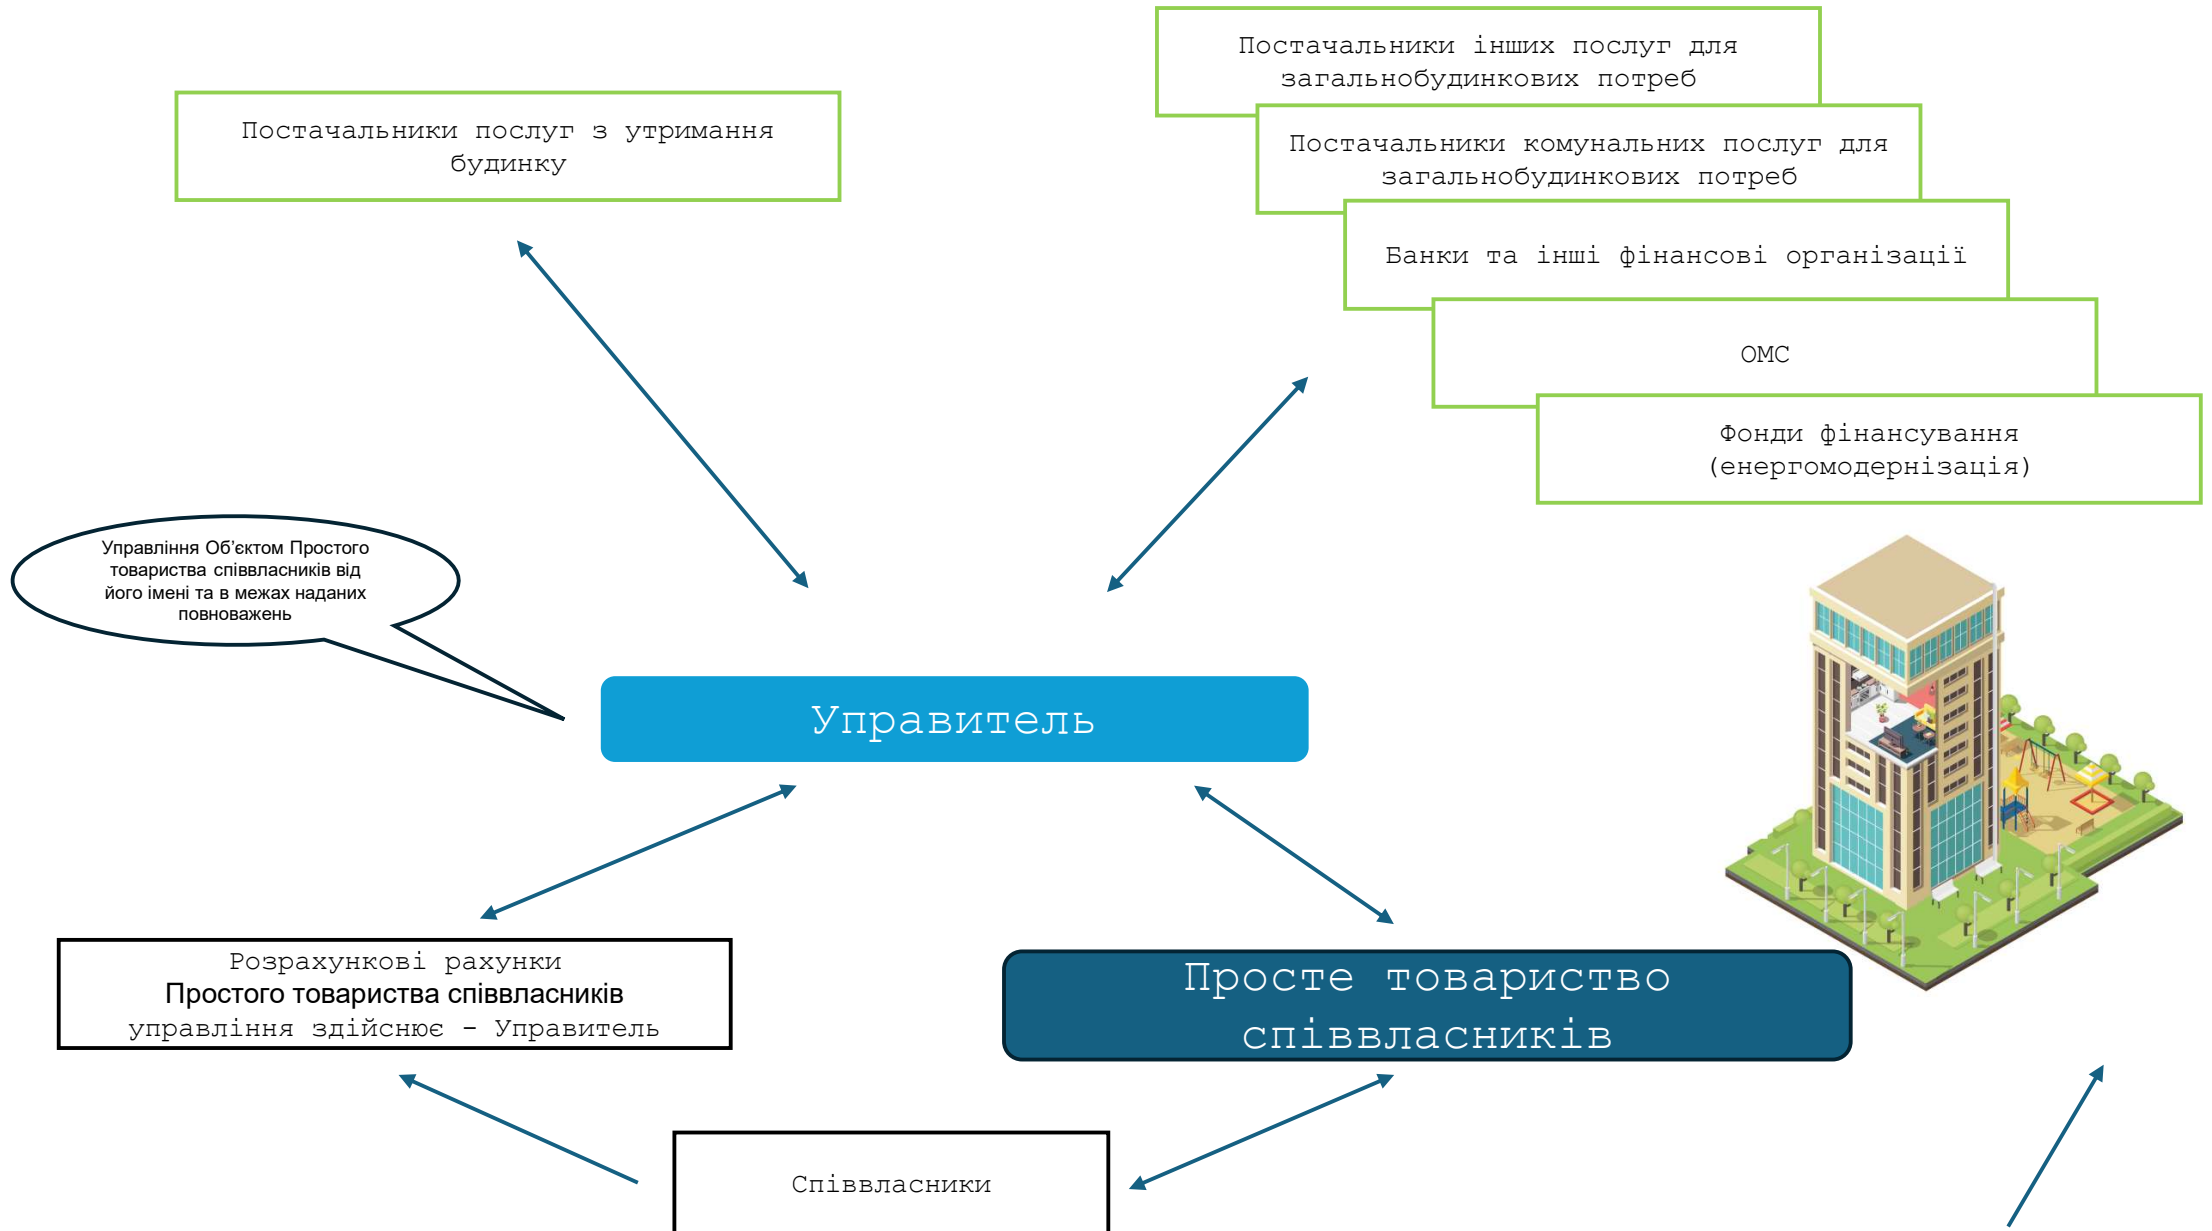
Постачальники інших послуг для загальнобудинкових потреб

Постачальники комунальних послуг для загальнобудинкових потреб

Банки та інші фінансові організації

ОМС

Фонди фінансування (енергомодернізація)

Постачальники послуг з утримання будинку

Управління Об'єктом Простого товариства співвласників від його імені та в межах наданих повноважень

Управитель

Розрахункові рахунки
Простого товариства співвласників
управління здійснює - Управитель

Просте товариство співвласників

Співвласники